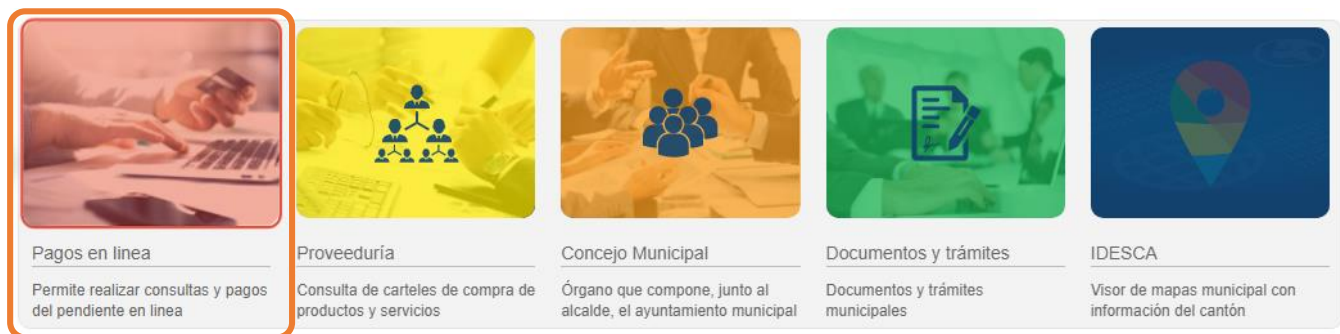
Pagos en linea

Permite realizar consultas y pagos del pendiente en linea

Proveeduría

Consulta de carteles de compra de productos y servicios

Concejo Municipal

Órgano que compone, junto al alcalde, el ayuntamiento municipal

Documentos y trámites

Documentos y trámites municipales

IDESCA

Visor de mapas municipal con información del cantón